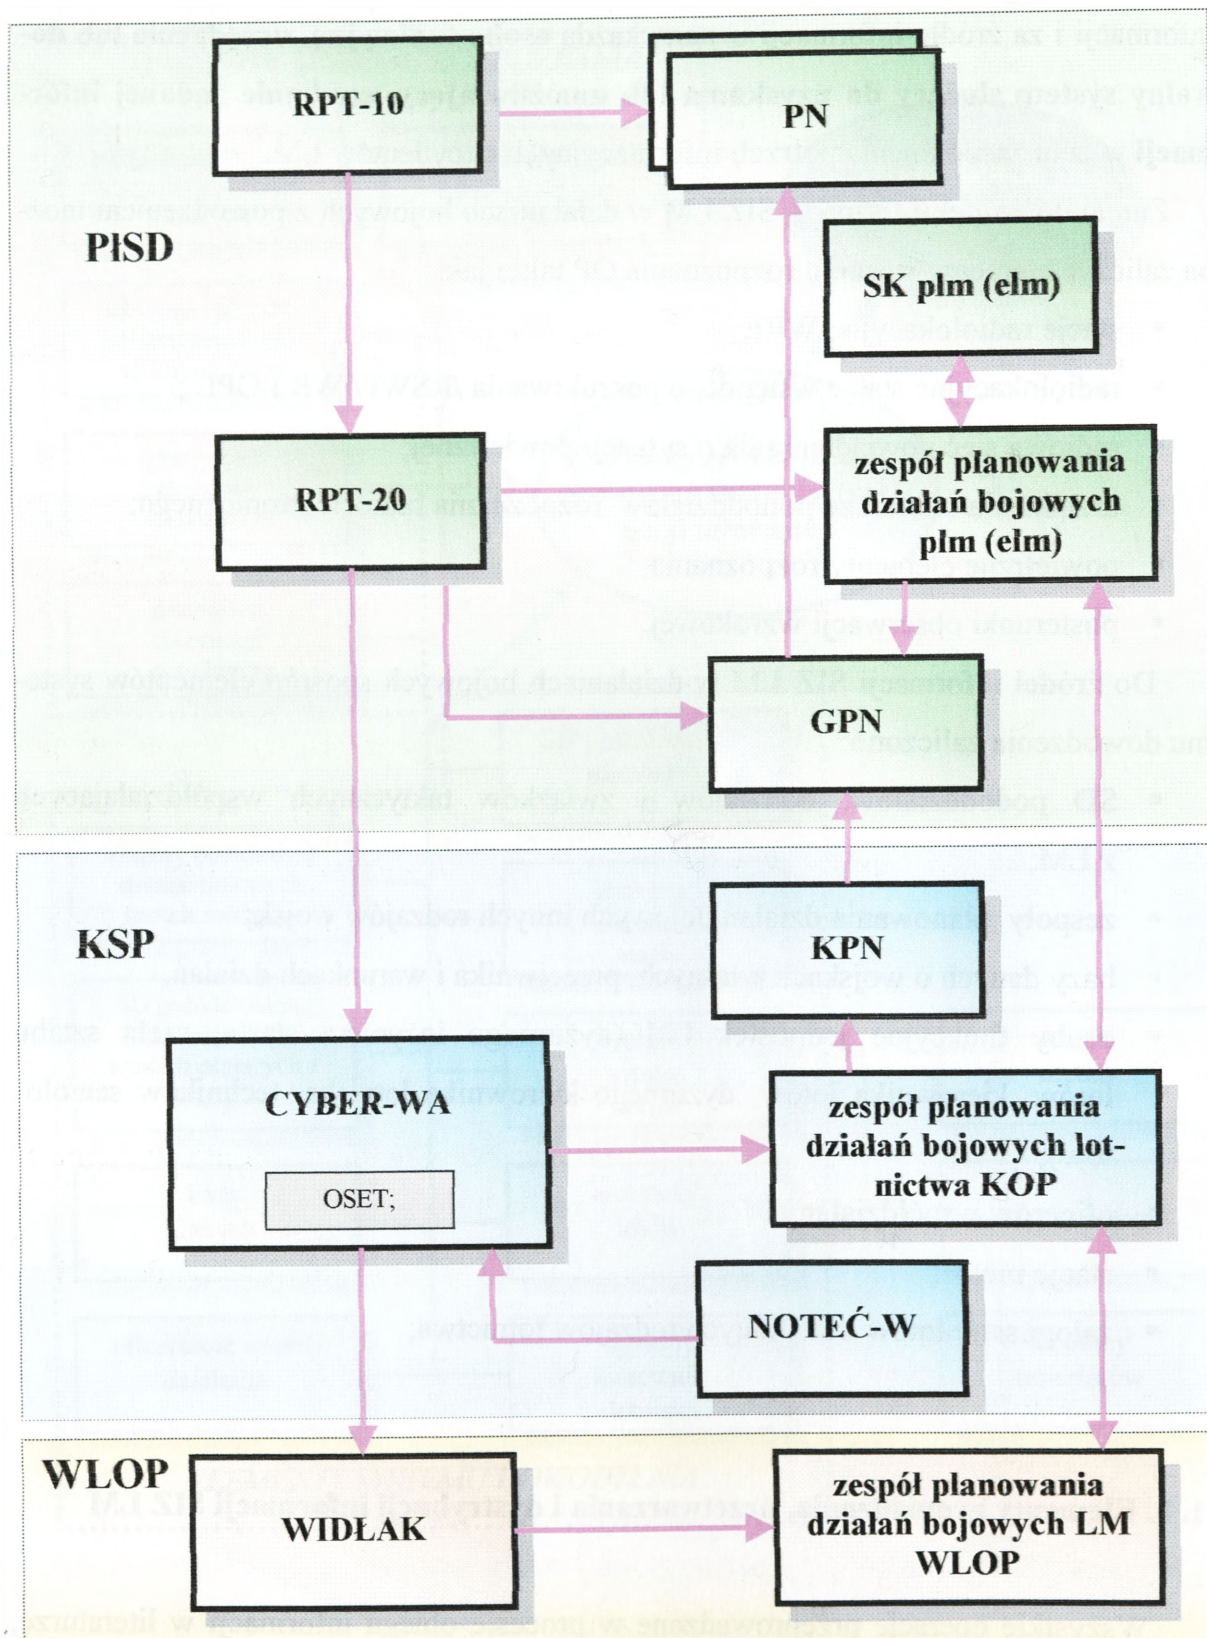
RPT-10

PN

PłSD

SK plm (elm)

RPT-20

zespół planowania działań bojowych plm (elm)

GPN

KSP

KPN

CYBER-WA

OSET;

zespół planowania działań bojowych lotnictwa KOP

NOTEĆ-W

WLOP

WIDŁAK

zespół planowania działań bojowych LM WLOP